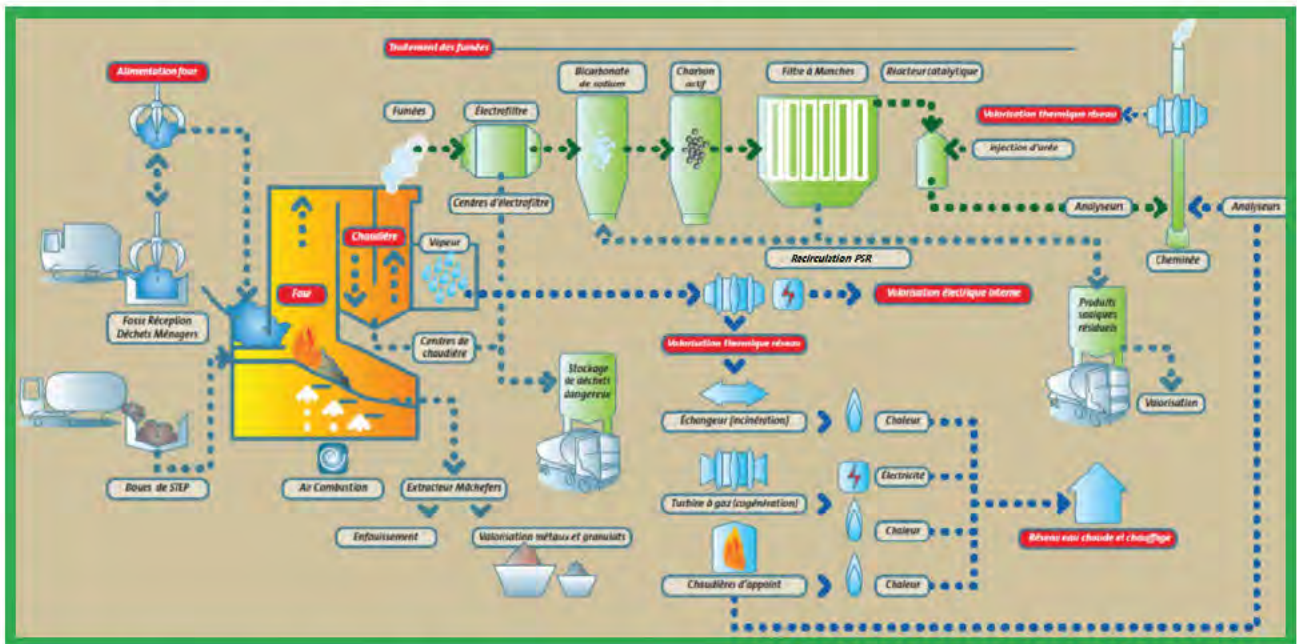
Traitement des fumées

Alimentation four

Fumées

Électrofiltre

Bicarbonate de sodium

Charbon actif

Filtre à Manches

Réacteur catalytique

Valorisation thermique réseau

Injection d'urée

Cendres d'électrofiltre

Analyseurs

Analyseurs

Chaudière

Vapeur

Recirculation PSR

Cheminée

Four

Valorisation électrique interne

Produits sodiques résiduels

Fosse Réception Déchets Ménagers

Centres de chaudière

Valorisation thermique réseau

Stockage de déchets dangereux

Valorisation

Échangeur (incinération)

Chaleur

Électricité

Boues de STEP

Air Combustion

Extracteur Mâchefers

Turbine à gaz (cogénération)

Chaleur

Enfouissement

Valorisation métaux et granulats

Réseau eau chaude et chauffage

Chaudières d'appoint

Chaleur